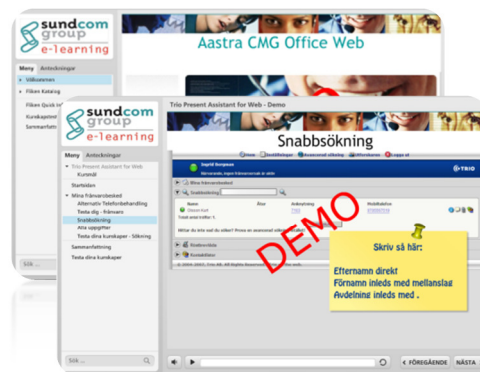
sundcom group e-learning

Aastra CMG Office Web

Meny Anteckningar

Välkommen

Fliken Katalog

Fliken Quick Vi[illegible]

Kurskapitel

Sammanfatt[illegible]

Sök ...

sundcom group e-learning

Trio Present Assistant for Web - Demo

Snabbsökning

Meny Anteckningar

Trio Present Assistant for Web

Kursmål

Startsidan

Mina frånvarobesked

Alternativ Telefonbehandling

Testa dig - frånvaro

Snabbsökning

Ata uppgifter

Testa dina kunskaper - Sökning

Sammanfattning

Testa dina kunskaper

Sök ...

DEMO

Skriv så här:

Efternamn direkt
Förnamn inleds med mellanslag
Avdelning inleds med .

FÖREGÅENDE NÄSTA